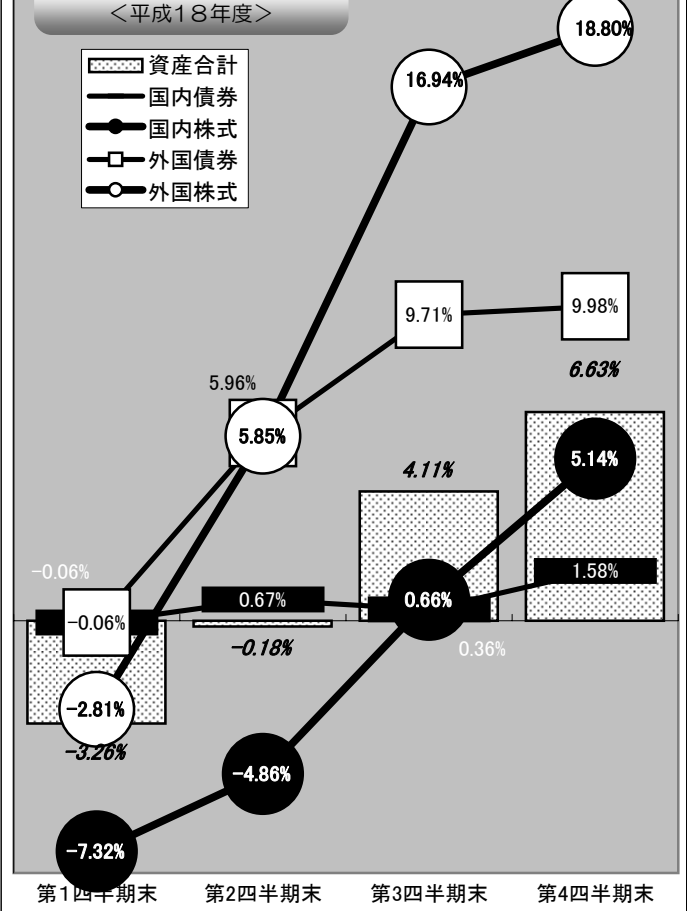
<平成18年度>

資産合計
国内債券
国内株式
外国債券
外国株式

18.80%
16.94%
9.71%
9.98%
6.63%
5.96%
5.85%
4.11%
5.14%
−0.06%
−0.06%
0.67%
0.66%
1.58%
−0.18%
0.36%
−2.81%
−3.26%
−4.86%
−7.32%

第1四半期末
第2四半期末
第3四半期末
第4四半期末